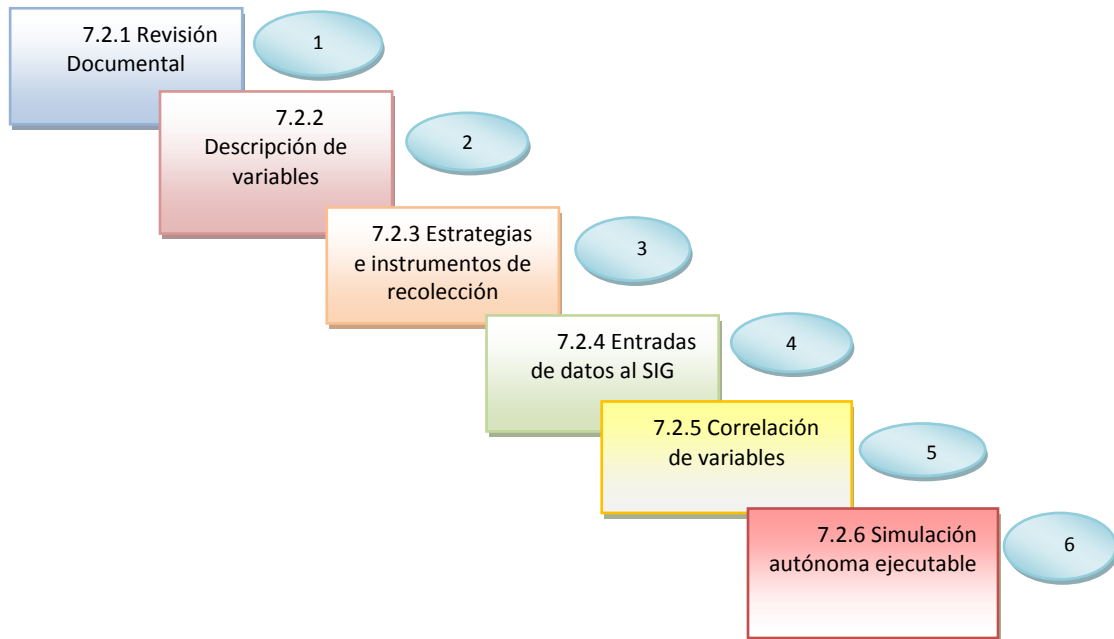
7.2.1 Revisión Documental

1

7.2.2 Descripción de variables

2

7.2.3 Estrategias e instrumentos de recolección

3

7.2.4 Entradas de datos al SIG

4

7.2.5 Correlación de variables

5

7.2.6 Simulación autónoma ejecutable

6